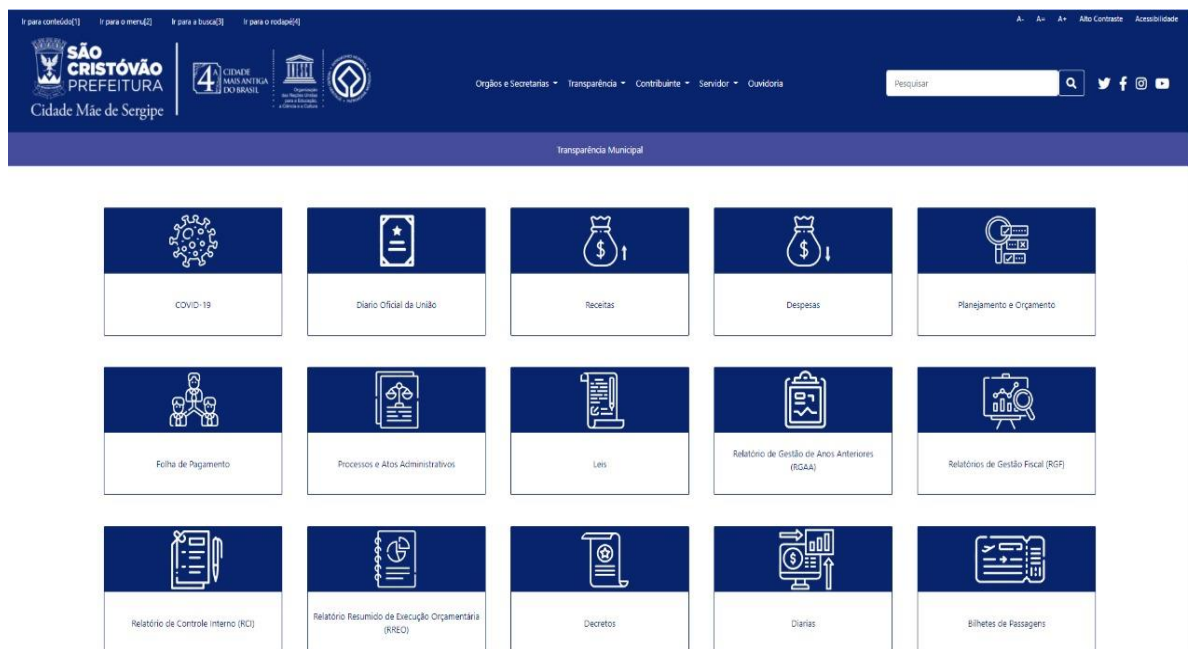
Ir para conteúdo[1] Ir para o menu[2] Ir para a busca[3] Ir para o rodapé[4]

A- A= A+ Alto Contraste Acessibilidade

SÃO CRISTÓVÃO PREFEITURA
Cidade Mãe de Sergipe

4ª CIDADE MAIS ANTIGA DO BRASIL

Organização das Nações Unidas para a Educação, a Ciência e a Cultura

Orgãos e Secretarias ▾ Transparência ▾ Contribuinte ▾ Servidor ▾ Ouvidoria

Pesquisar

Transparência Municipal

COVID-19

Diario Oficial da União

Receitas

Despesas

Planejamento e Orçamento

Folha de Pagamento

Processos e Atos Administrativos

Leis

Relatório de Gestão de Anos Anteriores (RGAA)

Relatórios de Gestão Fiscal (RGF)

Relatório de Controle Interno (RCI)

Relatório Resumido de Execução Orçamentária (RREO)

Decretos

Diarias

Bilhetes de Passagens